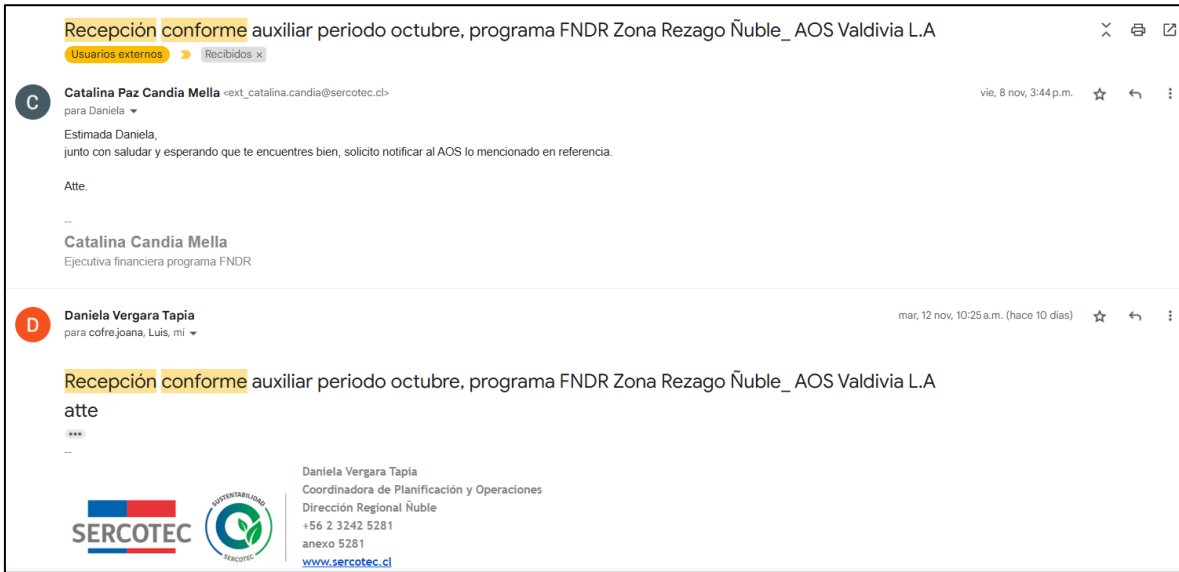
Recepción conforme auxiliar periodo octubre, programa FNDR Zona Rezago Ñuble_ AOS Valdivia L.A

Usuarios externos
Recibidos ×

C
Catalina Paz Candia Mella <ext_catalina.candia@sercotec.cl>
para Daniela
vie, 8 nov, 3:44 p.m.

Estimada Daniela,
junto con saludar y esperando que te encuentres bien, solicito notificar al AOS lo mencionado en referencia.

Atte.

--
Catalina Candia Mella
Ejecutiva financiera programa FNDR

D
Daniela Vergara Tapia
para cofre.joana, Luis, mí
mar, 12 nov, 10:25 a.m. (hace 10 días)

Recepción conforme auxiliar periodo octubre, programa FNDR Zona Rezago Ñuble_ AOS Valdivia L.A
atte

--

SERCOTEC
SUSTENTABILIDAD
SERCOTEC

Daniela Vergara Tapia
Coordinadora de Planificación y Operaciones
Dirección Regional Ñuble
+56 2 3242 5281
anexo 5281
www.sercotec.cl